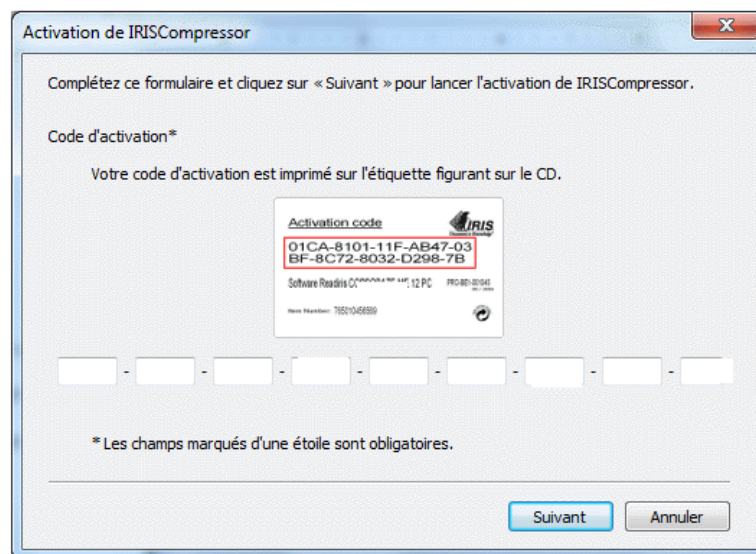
Activation de IRISCompressor

Complétez ce formulaire et cliquez sur « Suivant » pour lancer l'activation de IRISCompressor.

Code d'activation*

Votre code d'activation est imprimé sur l'étiquette figurant sur le CD.

Activation code
IRIS
01CA-8101-11F-AB47-03
BF-8C72-8032-D298-7B
Software Readiris C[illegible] 12 PC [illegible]
Item Number: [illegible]

- - - - - - - -

* Les champs marqués d'une étoile sont obligatoires.

Suivant Annuler